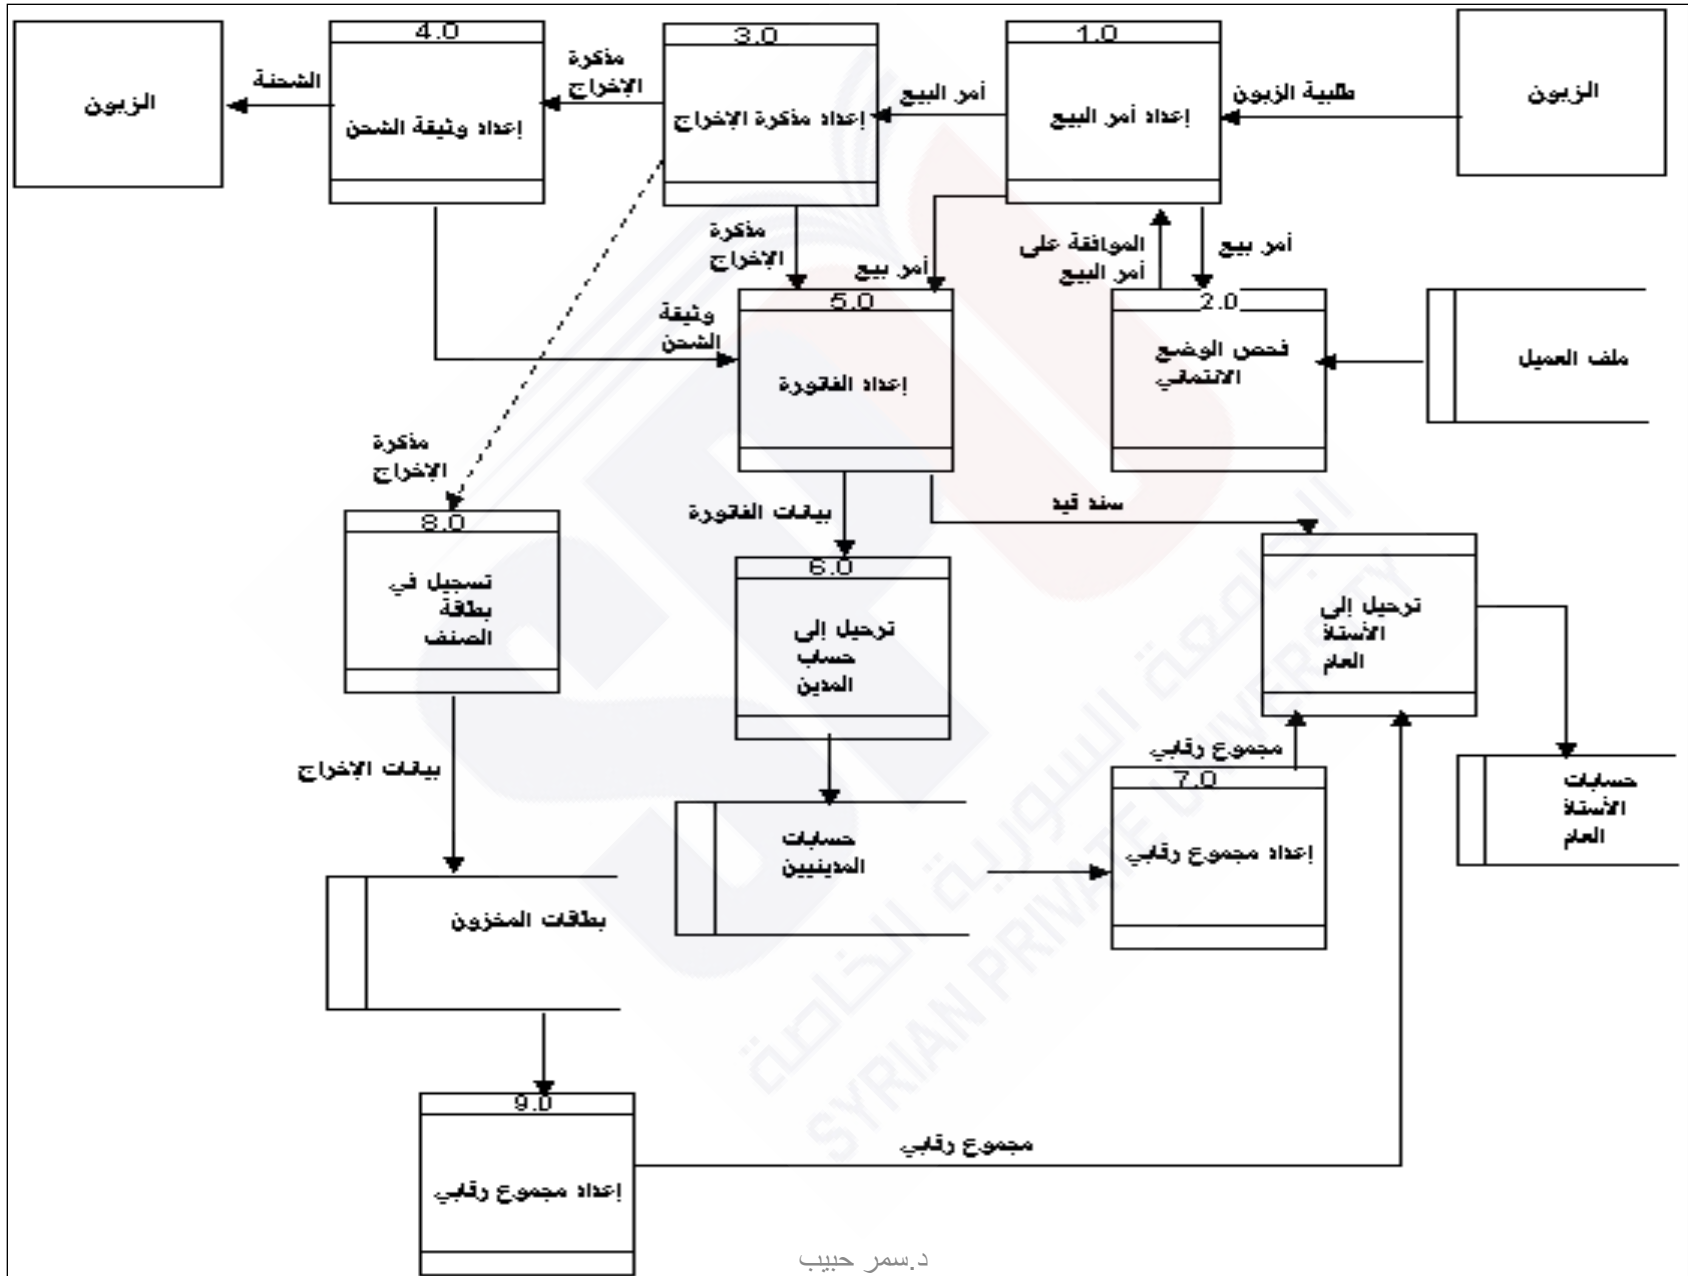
الزبون

طلبية الزبون

1.0
إعداد أمر البيع

أمر البيع

3.0
إعداد مذكرة الإخراج

مذكرة الإخراج

4.0
إعداد وثيقة الشحن

الشحنة

الزبون

أمر بيع

الموافقة على أمر البيع

2.0
فحص الوضع الائتماني

ملف العميل

مذكرة الإخراج

أمر بيع

وثيقة الشحن

5.0
إعداد الفاتورة

مذكرة الإخراج

8.0
تسجيل في بطاقة الصنف

بيانات الفاتورة

سند قيد

6.0
ترحيل إلى حساب المدين

ترحيل إلى الأستاذ العام

حسابات الأستاذ العام

مجموع رقابي

7.0
إعداد مجموع رقابي

حسابات المدينيين

بيانات الإخراج

بطاقات المخزون

9.0
إعداد مجموع رقابي

مجموع رقابي

د.سمر حبيب